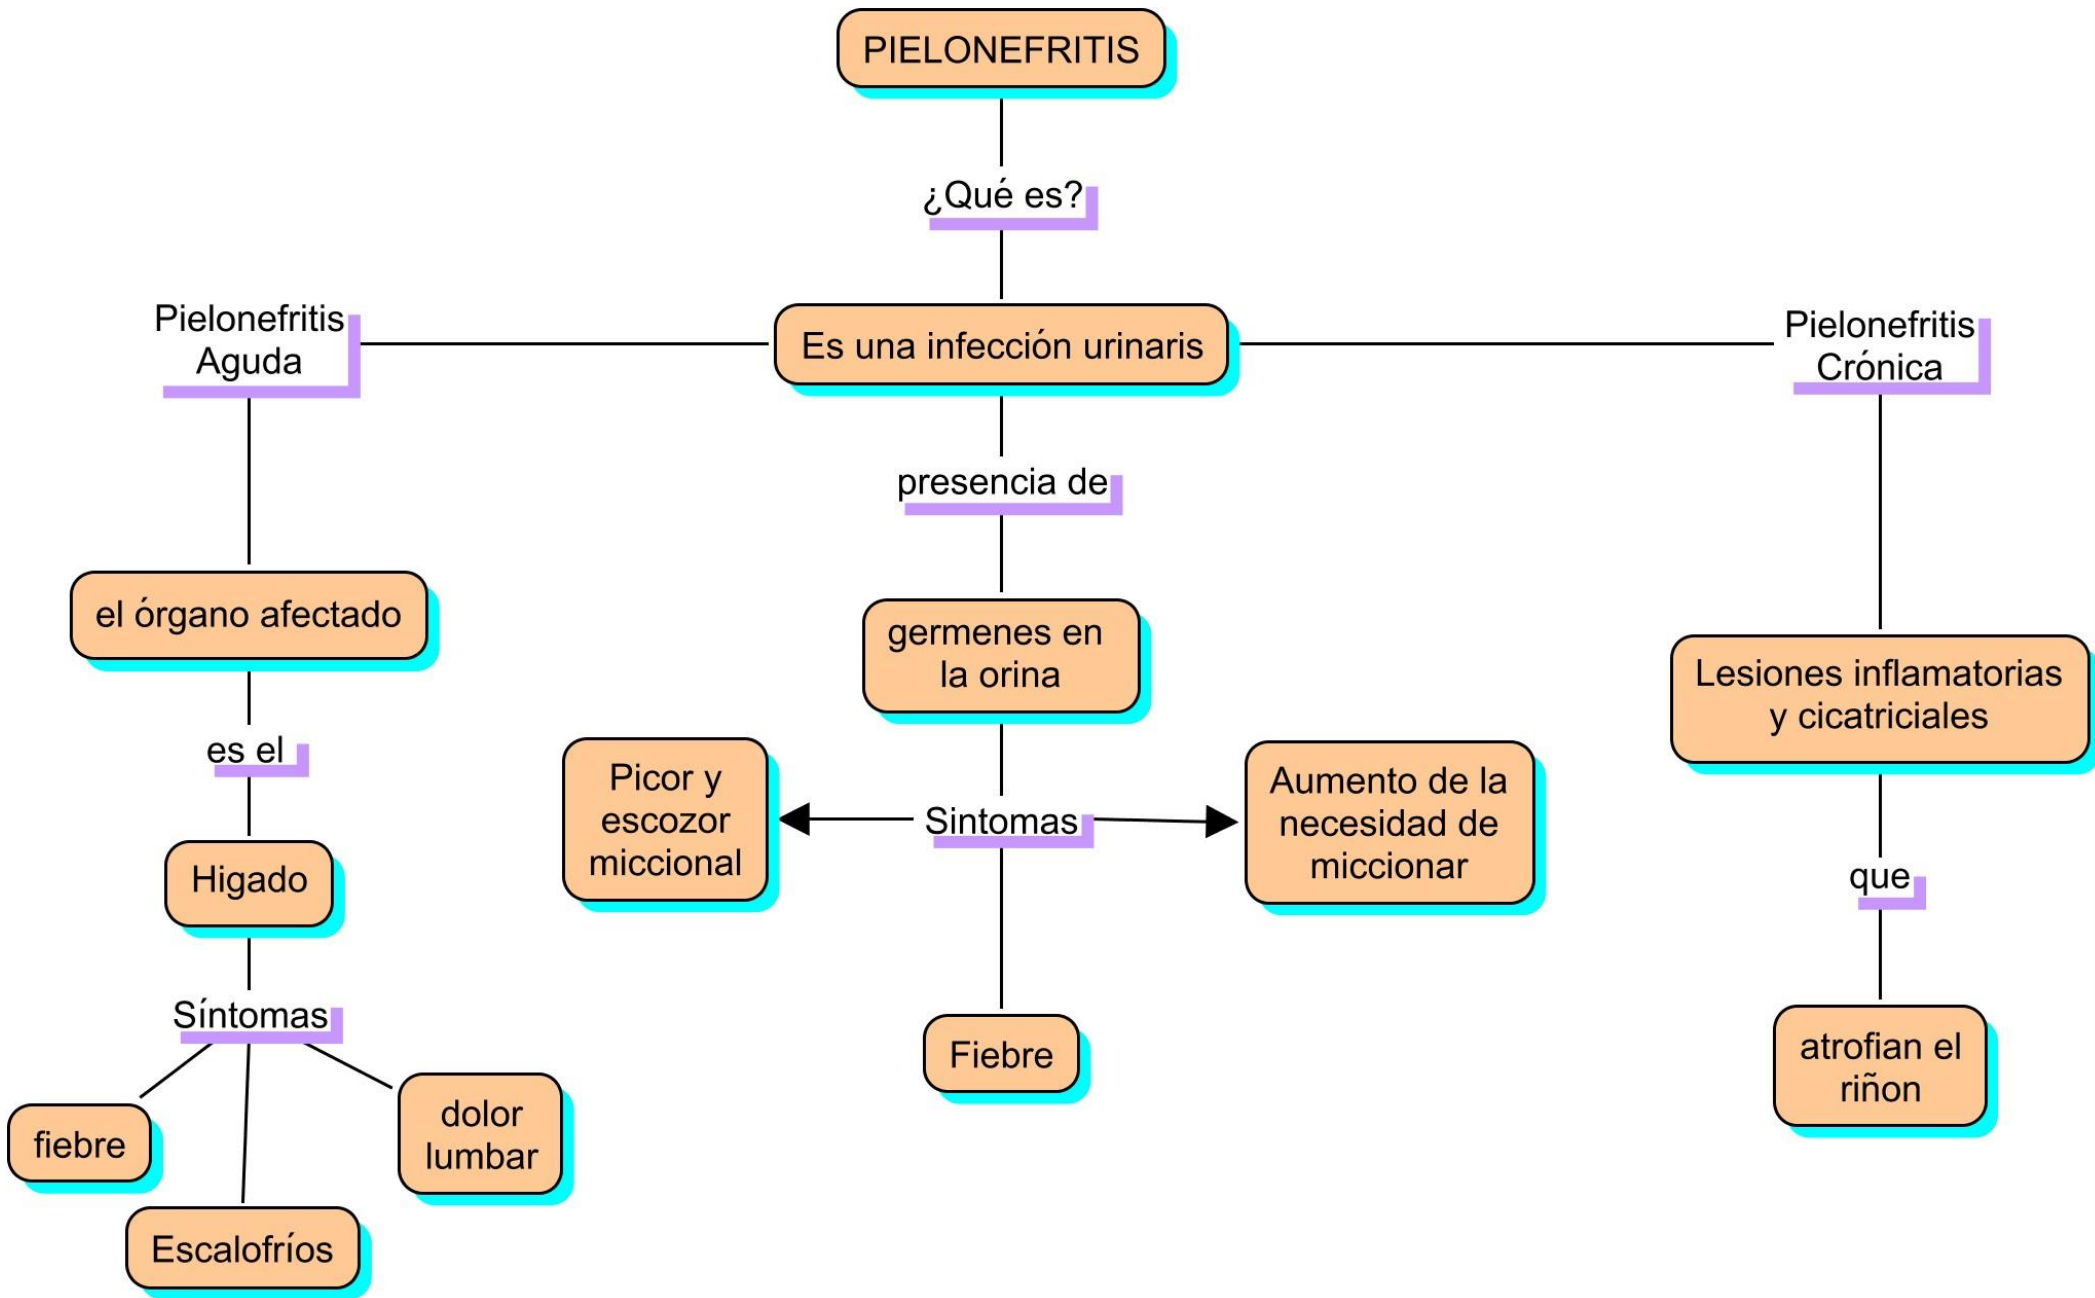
PIELONEFRITIS

¿Qué es?

Es una infección urinaris

Pielonefritis Aguda

Pielonefritis Crónica

presencia de

germenes en la orina

Sintomas

Picor y escozor miccional

Aumento de la necesidad de miccionar

Fiebre

el órgano afectado

es el

Higado

Síntomas

fiebre

Escalofríos

dolor lumbar

Lesiones inflamatorias y cicatriciales

que

atrofian el riñon